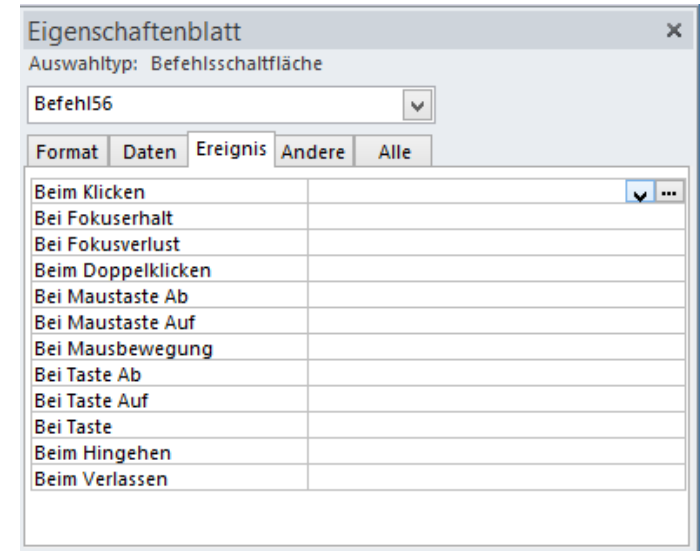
Eigenschaftenblatt ×

Auswahltyp: Befehlsschaltfläche

Befehl56

Format | Daten | Ereignis | Andere | Alle

| | |
|---|---|
| Beim Klicken | ... |
| Bei Fokuserhalt | |
| Bei Fokusverlust | |
| Beim Doppelklicken | |
| Bei Maustaste Ab | |
| Bei Maustaste Auf | |
| Bei Mausbewegung | |
| Bei Taste Ab | |
| Bei Taste Auf | |
| Bei Taste | |
| Beim Hingehen | |
| Beim Verlassen | |